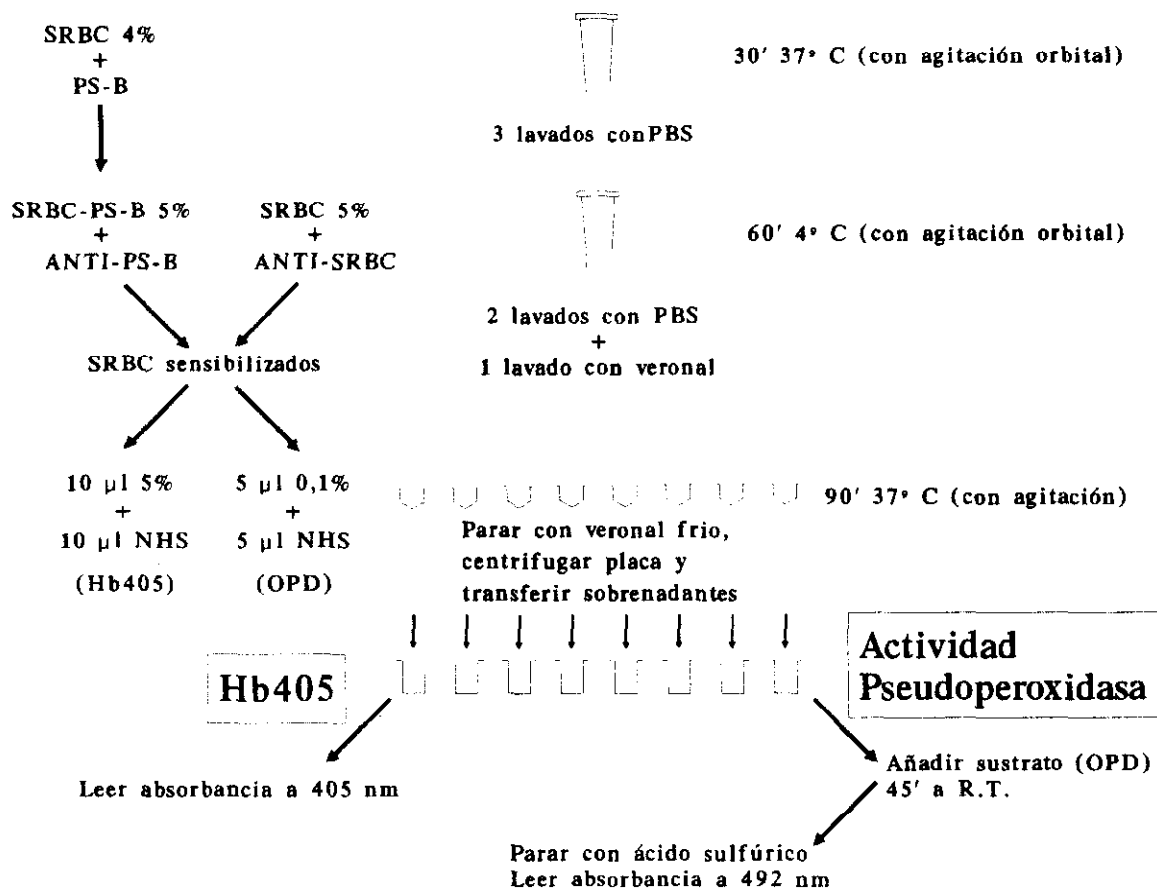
SRBC 4%
+
PS-B

30′ 37° C (con agitación orbital)

3 lavados conPBS

SRBC-PS-B 5%
+
ANTI-PS-B

SRBC 5%
+
ANTI-SRBC

60′ 4° C (con agitación orbital)

SRBC sensibilizados

2 lavados con PBS
+
1 lavado con veronal

10 μl 5%
+
10 μl NHS
(Hb405)

5 μl 0,1%
+
5 μl NHS
(OPD)

90′ 37° C (con agitación)

Parar con veronal frio, centrifugar placa y transferir sobrenadantes

Hb405

Actividad Pseudoperoxidasa

Leer absorbancia a 405 nm

Añadir sustrato (OPD)
45′ a R.T.

Parar con ácido sulfúrico
Leer absorbancia a 492 nm